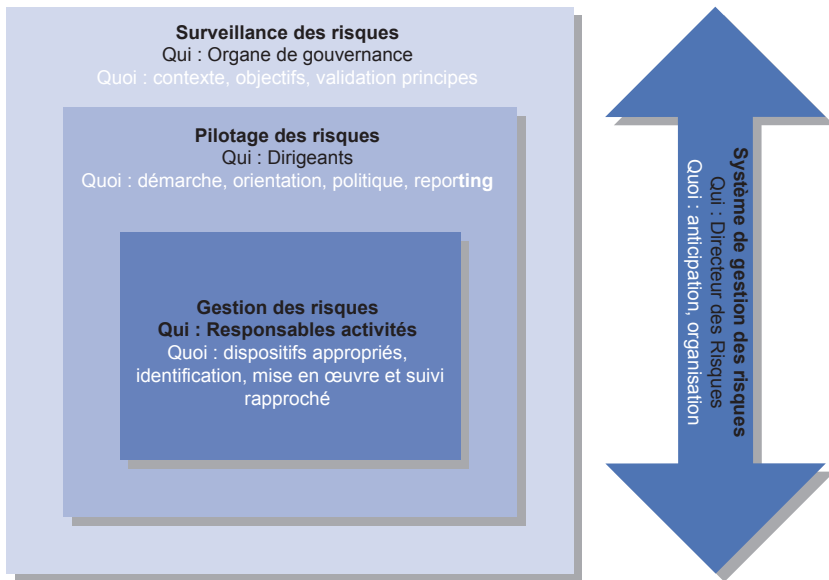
Surveillance des risques
Qui : Organe de gouvernance
Quoi : contexte, objectifs, validation principes

Pilotage des risques
Qui : Dirigeants
Quoi : démarche, orientation, politique, reporting

Gestion des risques
Qui : Responsables activités
Quoi : dispositifs appropriés, identification, mise en œuvre et suivi rapproché

Système de gestion des risques
Qui : Directeur des Risques
Quoi : anticipation, organisation